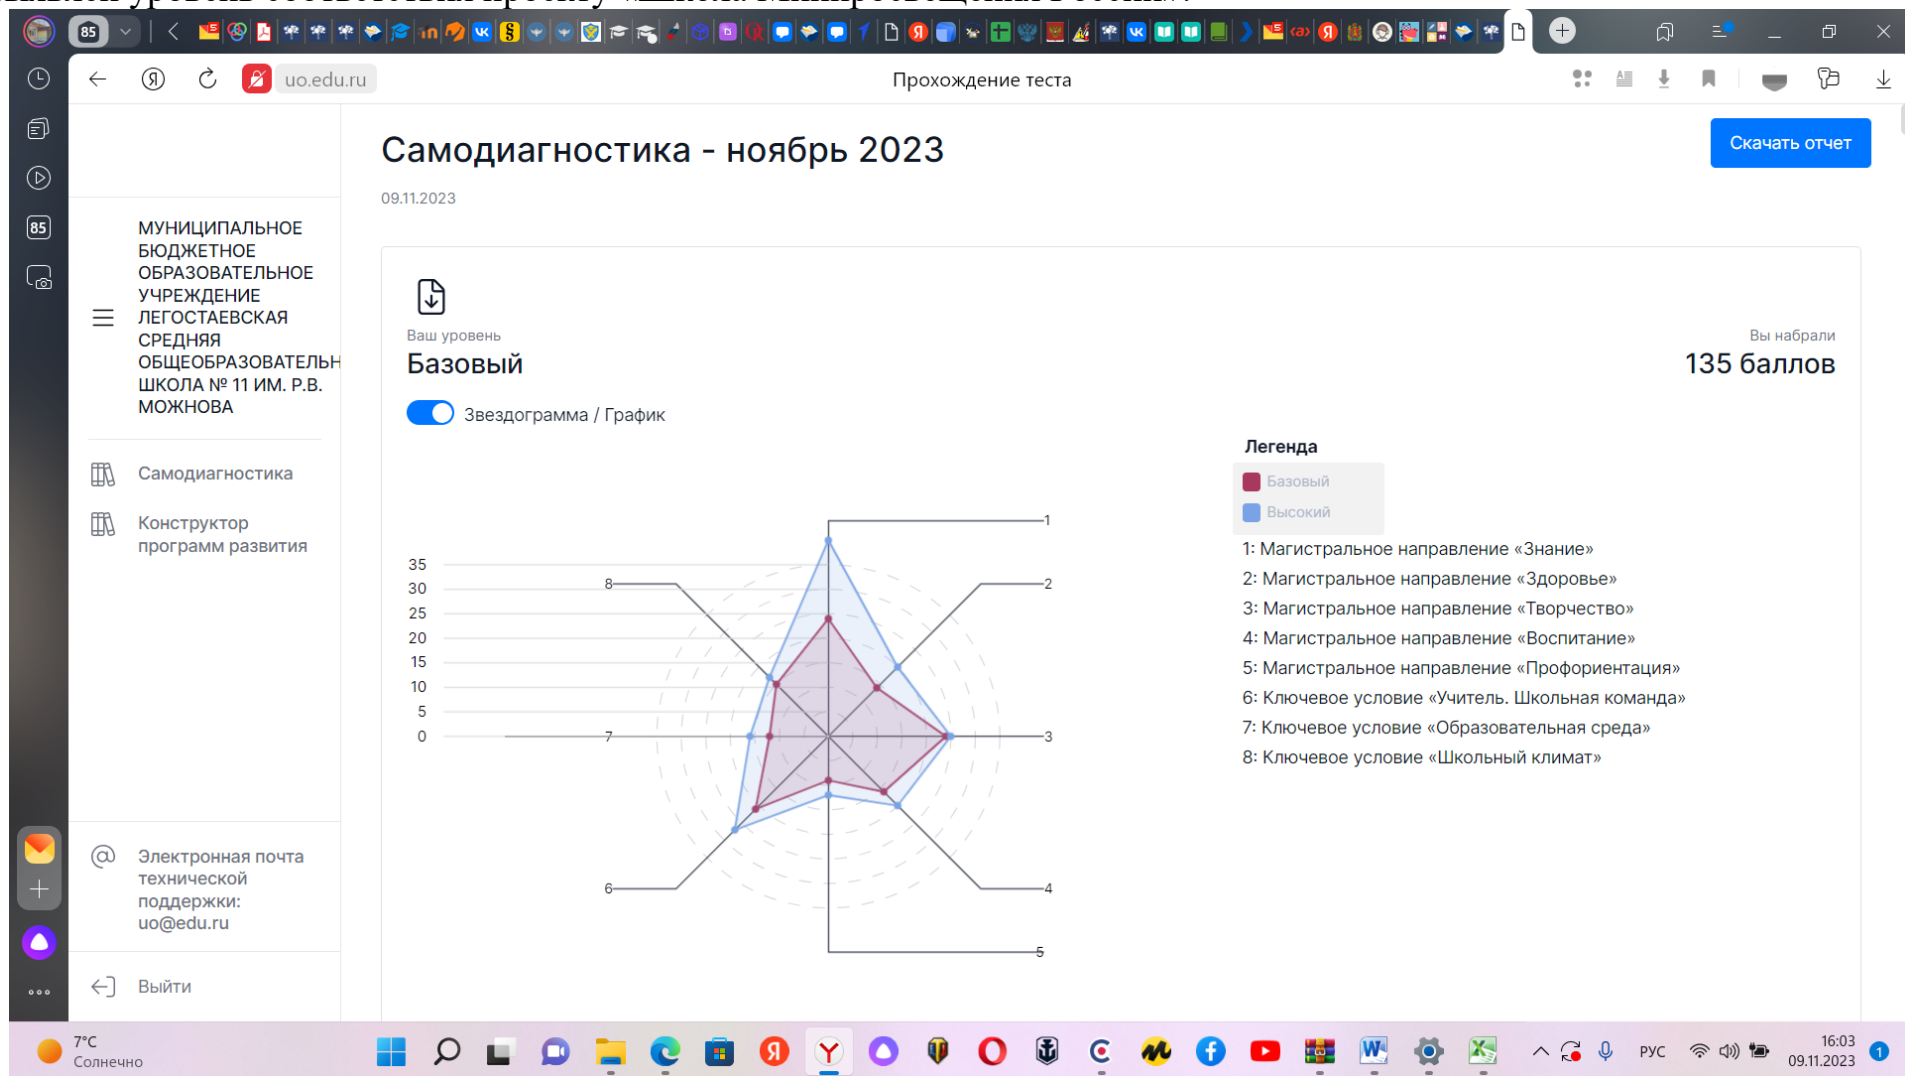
85

uo.edu.ru

Прохождение теста

Самодиагностика - ноябрь 2023

Скачать отчет

09.11.2023

МУНИЦИПАЛЬНОЕ БЮДЖЕТНОЕ ОБРАЗОВАТЕЛЬНОЕ УЧРЕЖДЕНИЕ ЛЕГОСТАЕВСКАЯ СРЕДНЯЯ ОБЩЕОБРАЗОВАТЕЛЬН ШКОЛА № 11 ИМ. Р.В. МОЖНОВА

Самодиагностика

Конструктор программ развития

Электронная почта технической поддержки: uo@edu.ru

Выйти

Ваш уровень
Базовый

Вы набрали
135 баллов

Звездограмма / График

35
30
25
20
15
10
5
0

1
2
3
4
5
6
7
8

Легенда
Базовый
Высокий

1: Магистральное направление «Знание»
2: Магистральное направление «Здоровье»
3: Магистральное направление «Творчество»
4: Магистральное направление «Воспитание»
5: Магистральное направление «Профориентация»
6: Ключевое условие «Учитель. Школьная команда»
7: Ключевое условие «Образовательная среда»
8: Ключевое условие «Школьный климат»

7°C
Солнечно

РУС
16:03
09.11.2023